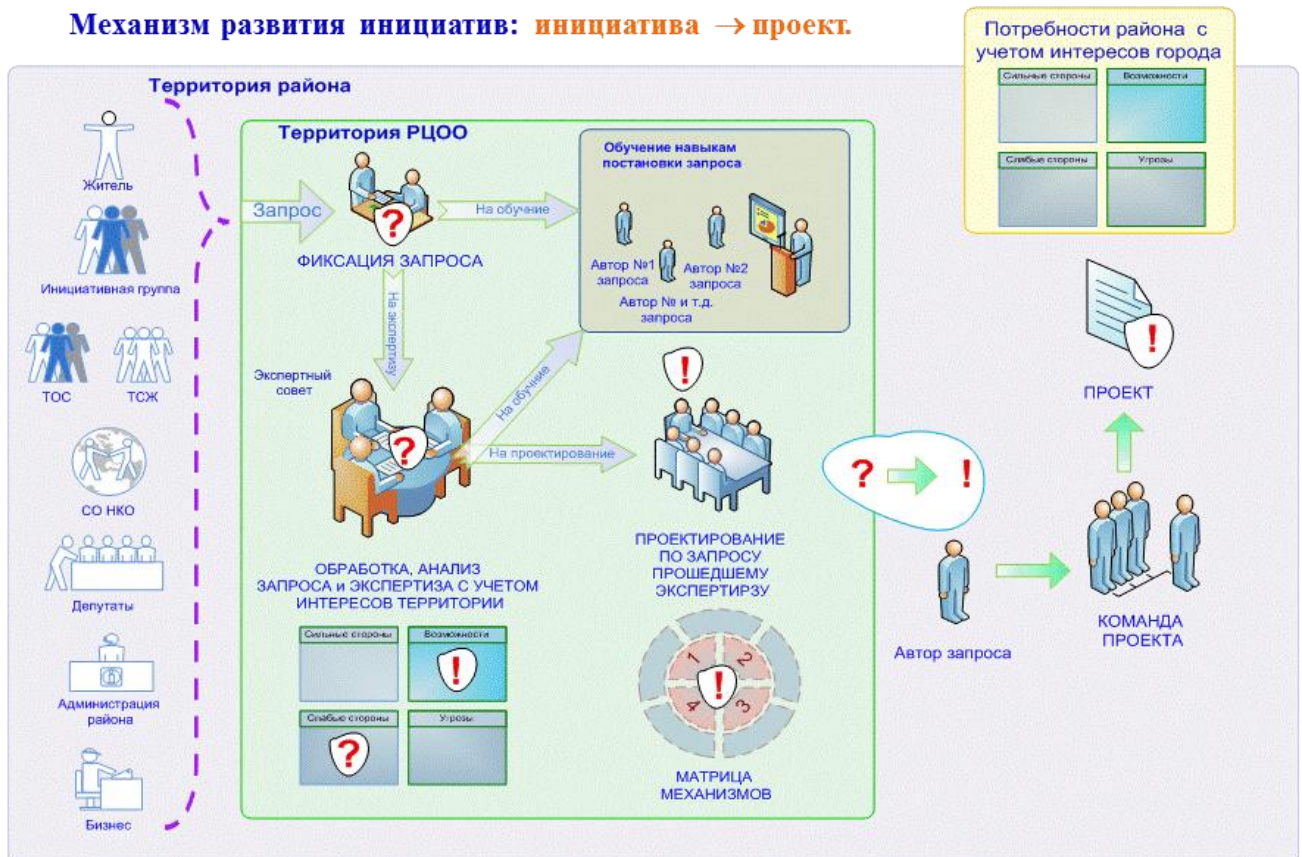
Механизм развития инициатив: инициатива → проект.

Потребности района с учетом интересов города

Сильные стороны | Возможности
Слабые стороны | Угрозы

Территория района

Житель

Инициативная группа

ТОС

ТСЖ

СО НКО

Депутаты

Администрация района

Бизнес

Территория РЦОО

Запрос

ФИКСАЦИЯ ЗАПРОСА

На обучение

Обучение навыкам постановки запроса

Автор №1 запроса

Автор №2 запроса

Автор № и т.д. запроса

На экспертизу

Экспертный совет

На обучение

На проектирование

ОБРАБОТКА, АНАЛИЗ ЗАПРОСА и ЭКСПЕРТИЗА С УЧЕТОМ ИНТЕРЕСОВ ТЕРРИТОРИИ

Сильные стороны | Возможности
Слабые стороны | Угрозы

ПРОЕКТИРОВАНИЕ ПО ЗАПРОСУ ПРОШЕДШЕМУ ЭКСПЕРТИРЗУ

1 2 3 4

МАТРИЦА МЕХАНИЗМОВ

ПРОЕКТ

Автор запроса

КОМАНДА ПРОЕКТА